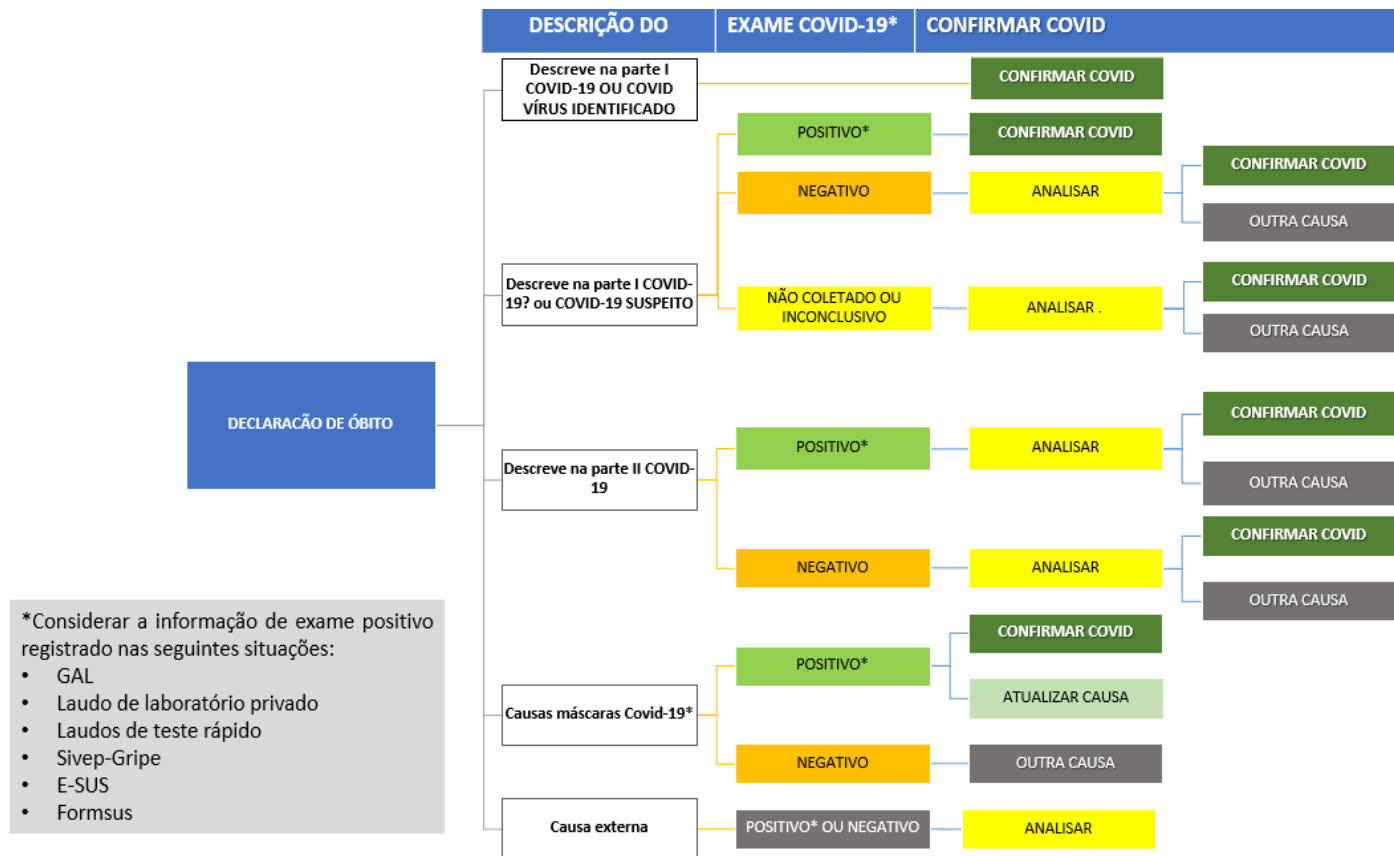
DESCRIÇÃO DO | EXAME COVID-19* | CONFIRMAR COVID

DECLARACÃO DE ÓBITO

Descreve na parte I COVID-19 OU COVID VÍRUS IDENTIFICADO

CONFIRMAR COVID

Descreve na parte I COVID-19? ou COVID-19 SUSPEITO

POSITIVO*

CONFIRMAR COVID

NEGATIVO

ANALISAR

CONFIRMAR COVID

OUTRA CAUSA

NÃO COLETADO OU INCONCLUSIVO

ANALISAR .

CONFIRMAR COVID

OUTRA CAUSA

Descreve na parte II COVID-19

POSITIVO*

ANALISAR

CONFIRMAR COVID

OUTRA CAUSA

NEGATIVO

ANALISAR

CONFIRMAR COVID

OUTRA CAUSA

Causas máscaras Covid-19*

POSITIVO*

CONFIRMAR COVID

ATUALIZAR CAUSA

NEGATIVO

OUTRA CAUSA

Causa externa

POSITIVO* OU NEGATIVO

ANALISAR

*Considerar a informação de exame positivo registrado nas seguintes situações:
• GAL
• Laudo de laboratório privado
• Laudos de teste rápido
• Sivep-Gripe
• E-SUS
• Formsus